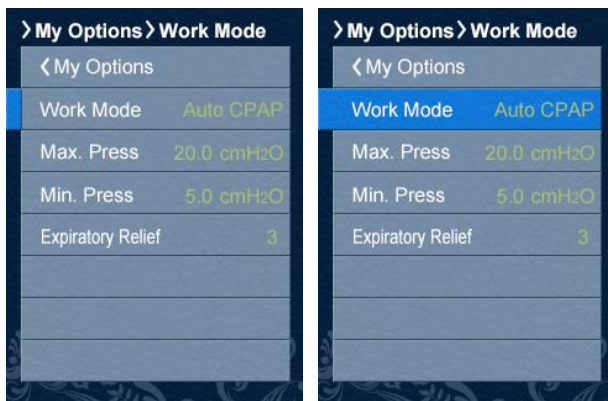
> My Options > Work Mode

< My Options

Work Mode Auto CPAP

Max. Press 20.0 cmH$_2$O

Min. Press 5.0 cmH$_2$O

Expiratory Relief 3

> My Options > Work Mode

< My Options

Work Mode Auto CPAP

Max. Press 20.0 cmH$_2$O

Min. Press 5.0 cmH$_2$O

Expiratory Relief 3